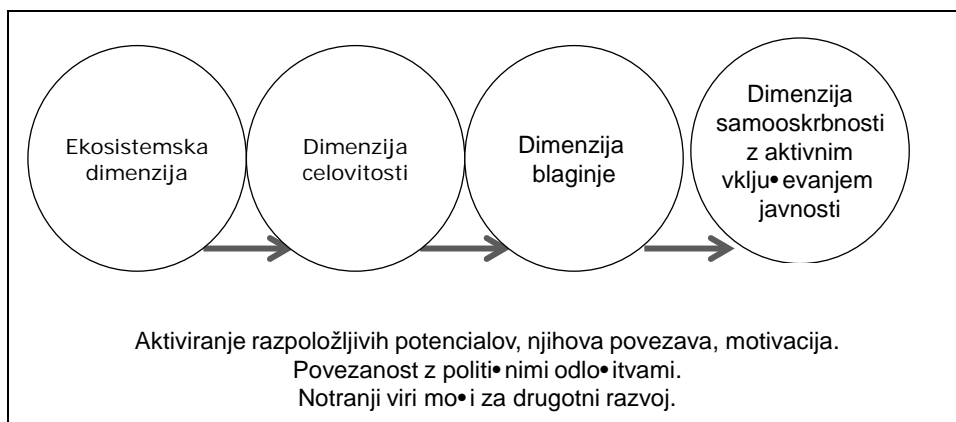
Ekosistemska dimenzija

Dimenzija celovitosti

Dimenzija blaginje

Dimenzija samooskrbnosti z aktivnim vklju• evanjem javnosti

Aktiviranje razpoložljivih potencialov, njihova povezava, motivacija.
Povezanost z politi• nimi odlo• itvami.
Notranji viri mo• i za drugotni razvoj.